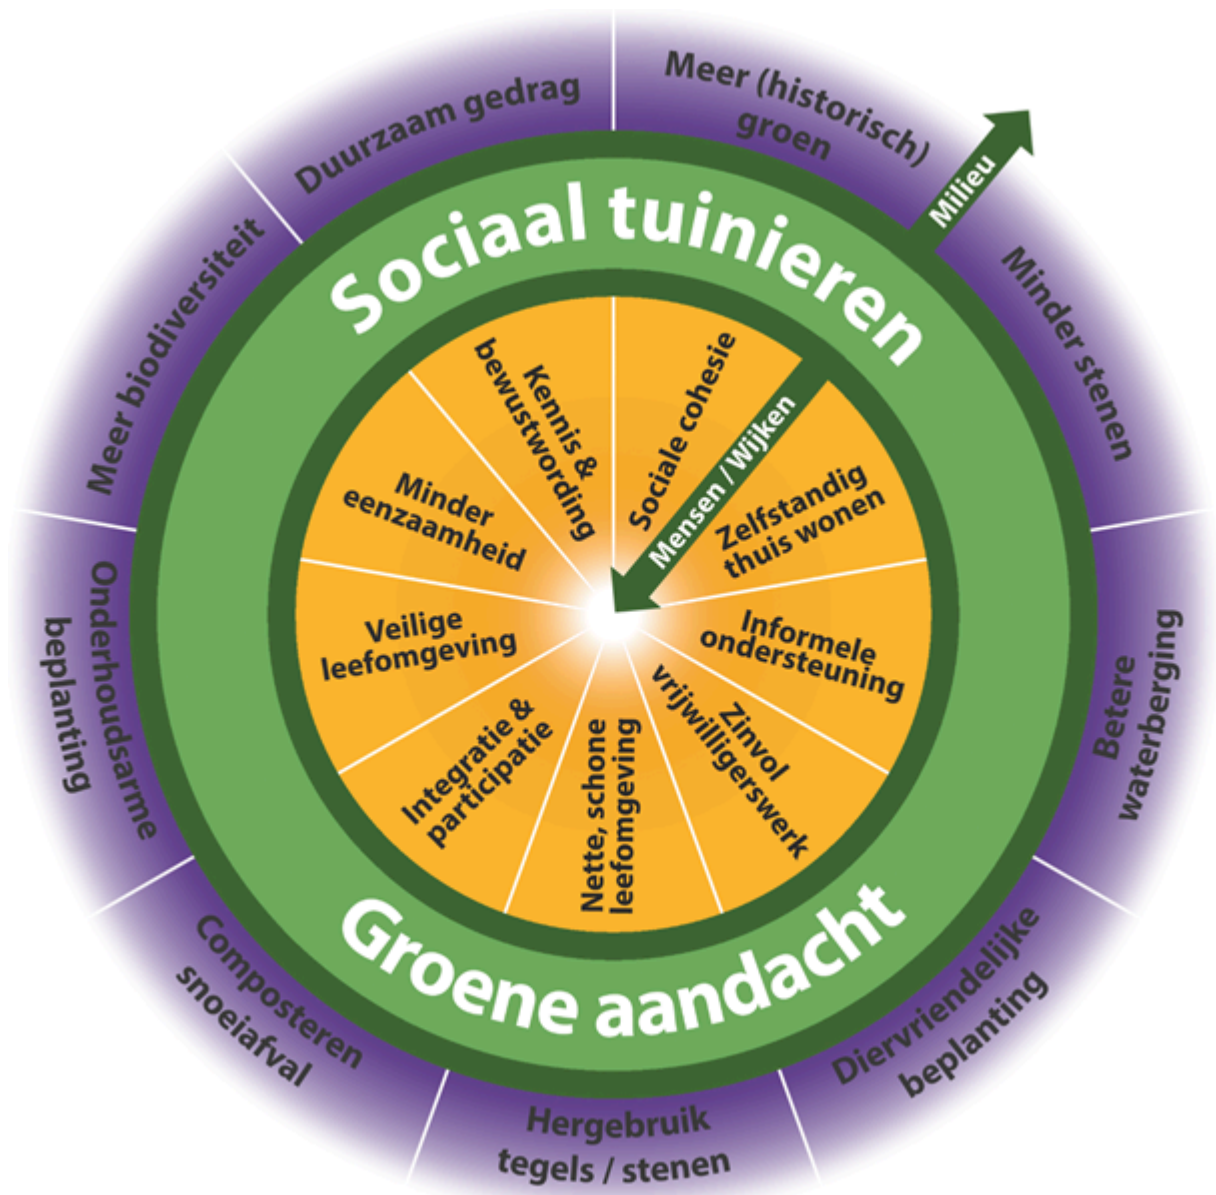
Sociaal tuinieren

Groene aandacht

Milieu

Mensen / Wijken

Meer (historisch) groen

Minder stenen

Betere waterberging

Diervriendelijke beplanting

Hergebruik tegels / stenen

Composteren snoeiafval

Onderhoudsarme beplanting

Meer biodiversiteit

Duurzaam gedrag

Sociale cohesie

Zelfstandig thuis wonen

Informele ondersteuning

Zinvol vrijwilligerswerk

Nette, schone leefomgeving

Integratie & participatie

Veilige leefomgeving

Minder eenzaamheid

Kennis & bewustwording